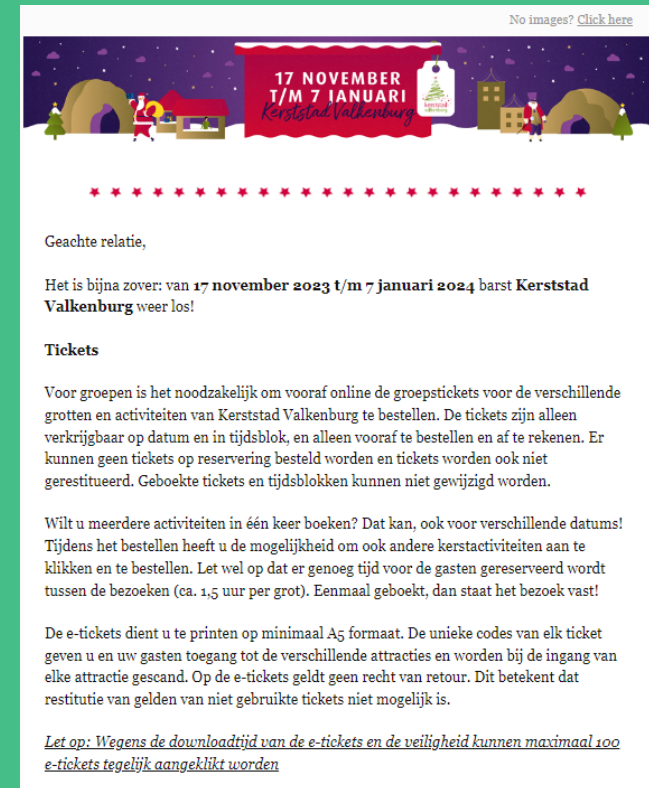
No images? Click here

17 NOVEMBER T/M 7 JANUARI Kerststad Valkenburg

kerststad valkenburg

Geachte relatie,

Het is bijna zover: van **17 november 2023 t/m 7 januari 2024** barst **Kerststad Valkenburg** weer los!

**Tickets**

Voor groepen is het noodzakelijk om vooraf online de groepstickets voor de verschillende grotten en activiteiten van Kerststad Valkenburg te bestellen. De tickets zijn alleen verkrijgbaar op datum en in tijdsblok, en alleen vooraf te bestellen en af te rekenen. Er kunnen geen tickets op reservering besteld worden en tickets worden ook niet gerestitueerd. Geboekte tickets en tijdsblokken kunnen niet gewijzigd worden.

Wilt u meerdere activiteiten in één keer boeken? Dat kan, ook voor verschillende datums! Tijdens het bestellen heeft u de mogelijkheid om ook andere kerstactiviteiten aan te klikken en te bestellen. Let wel op dat er genoeg tijd voor de gasten gereserveerd wordt tussen de bezoeken (ca. 1,5 uur per grot). Eenmaal geboekt, dan staat het bezoek vast!

De e-tickets dient u te printen op minimaal A5 formaat. De unieke codes van elk ticket geven u en uw gasten toegang tot de verschillende attracties en worden bij de ingang van elke attractie gescand. Op de e-tickets geldt geen recht van retour. Dit betekent dat restitutie van gelden van niet gebruikte tickets niet mogelijk is.

*Let op: Wegens de downloadtijd van de e-tickets en de veiligheid kunnen maximaal 100 e-tickets tegelijk aangeklikt worden*